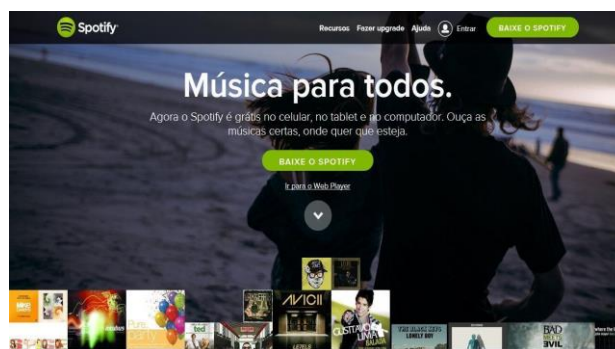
Spotify

Recursos Fazer upgrade Ajuda Entrar BAIXE O SPOTIFY

Música para todos.

Agora o Spotify é grátis no celular, no tablet e no computador. Ouça as músicas certas, onde quer que esteja.

BAIXE O SPOTIFY

Ir para o Web Player

AVICII

GUSTTAVO LIMA

BAD

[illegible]